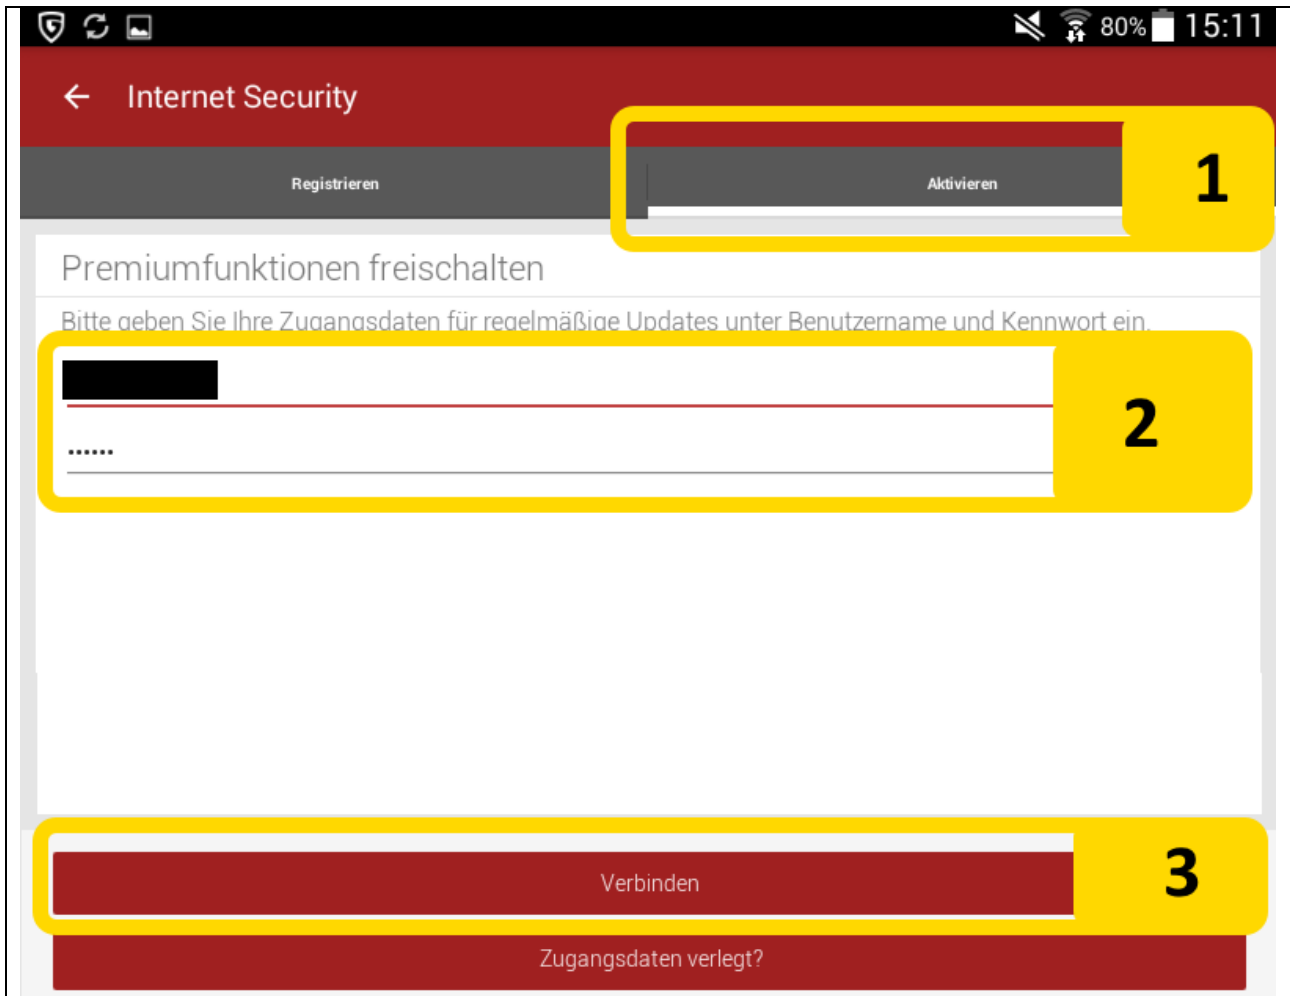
80% 15:11

Internet Security

Registrieren

Aktivieren

1

Premiumfunktionen freischalten

Bitte geben Sie Ihre Zugangsdaten für regelmäßige Updates unter Benutzername und Kennwort ein.

••••••

2

Verbinden

3

Zugangsdaten verlegt?